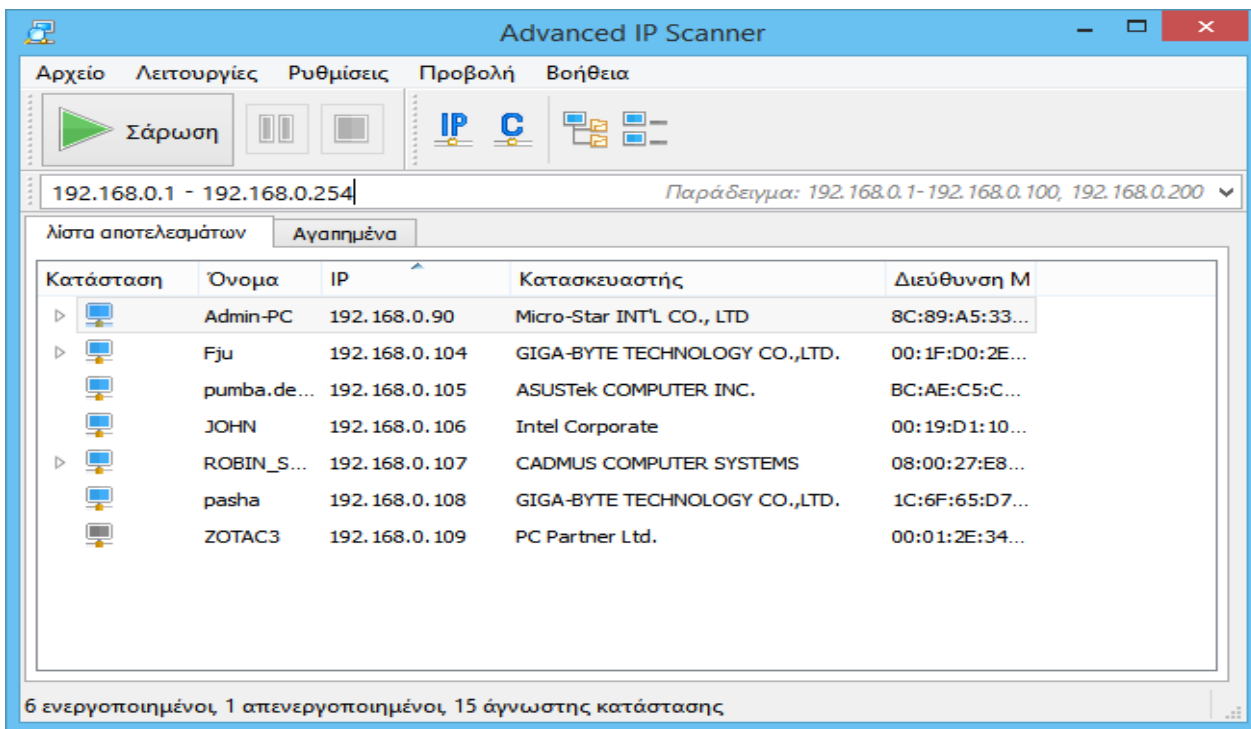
Advanced IP Scanner

Αρχείο Λειτουργίες Ρυθμίσεις Προβολή Βοήθεια

Σάρωση

IP C

192.168.0.1 - 192.168.0.254

Παράδειγμα: 192.168.0.1-192.168.0.100, 192.168.0.200

λίστα αποτελεσμάτων Αγαπημένα

| Κατάσταση | Όνομα | IP | Κατασκευαστής | Διεύθυνση M |
|---|---|---|---|---|
| | Admin-PC | 192.168.0.90 | Micro-Star INT'L CO., LTD | 8C:89:A5:33... |
| | Fju | 192.168.0.104 | GIGA-BYTE TECHNOLOGY CO.,LTD. | 00:1F:D0:2E... |
| | pumba.de... | 192.168.0.105 | ASUSTek COMPUTER INC. | BC:AE:C5:C... |
| | JOHN | 192.168.0.106 | Intel Corporate | 00:19:D1:10... |
| | ROBIN_S... | 192.168.0.107 | CADMUS COMPUTER SYSTEMS | 08:00:27:E8... |
| | pasha | 192.168.0.108 | GIGA-BYTE TECHNOLOGY CO.,LTD. | 1C:6F:65:D7... |
| | ZOTAC3 | 192.168.0.109 | PC Partner Ltd. | 00:01:2E:34... |

6 ενεργοποιημένοι, 1 απενεργοποιημένοι, 15 άγνωστης κατάστασης